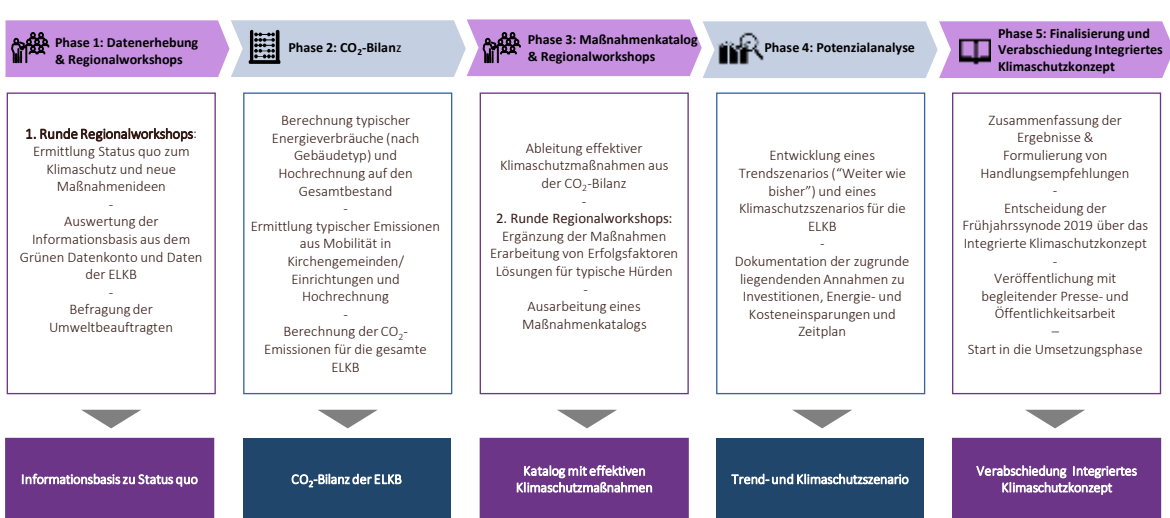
Phase 1: Datenerhebung & Regionalworkshops

Phase 2: $CO_2$-Bilanz

Phase 3: Maßnahmenkatalog & Regionalworkshops

Phase 4: Potenzialanalyse

Phase 5: Finalisierung und Verabschiedung Integriertes Klimaschutzkonzept

1. Runde Regionalworkshops:
Ermittlung Status quo zum Klimaschutz und neue Maßnahmenideen
-
Auswertung der Informationsbasis aus dem Grünen Datenkonto und Daten der ELKB
-
Befragung der Umweltbeauftragten

Berechnung typischer Energieverbräuche (nach Gebäudetyp) und Hochrechnung auf den Gesamtbestand
-
Ermittlung typischer Emissionen aus Mobilität in Kirchengemeinden/ Einrichtungen und Hochrechnung
-
Berechnung der $CO_2$-Emissionen für die gesamte ELKB

Ableitung effektiver Klimaschutzmaßnahmen aus der $CO_2$-Bilanz
-
2. Runde Regionalworkshops:
Ergänzung der Maßnahmen
Erarbeitung von Erfolgsfaktoren
Lösungen für typische Hürden
-
Ausarbeitung eines Maßnahmenkatalogs

Entwicklung eines Trendszenarios ("Weiter wie bisher") und eines Klimaschutzszenarios für die ELKB
-
Dokumentation der zugrunde liegendenden Annahmen zu Investitionen, Energie- und Kosteneinsparungen und Zeitplan

Zusammenfassung der Ergebnisse & Formulierung von Handlungsempfehlungen
-
Entscheidung der Frühjahrssynode 2019 über das Integrierte Klimaschutzkonzept
-
Veröffentlichung mit begleitender Presse- und Öffentlichkeitsarbeit
–
Start in die Umsetzungsphase

Informationsbasis zu Status quo

$CO_2$-Bilanz der ELKB

Katalog mit effektiven Klimaschutzmaßnahmen

Trend- und Klimaschutzszenario

Verabschiedung Integriertes Klimaschutzkonzept